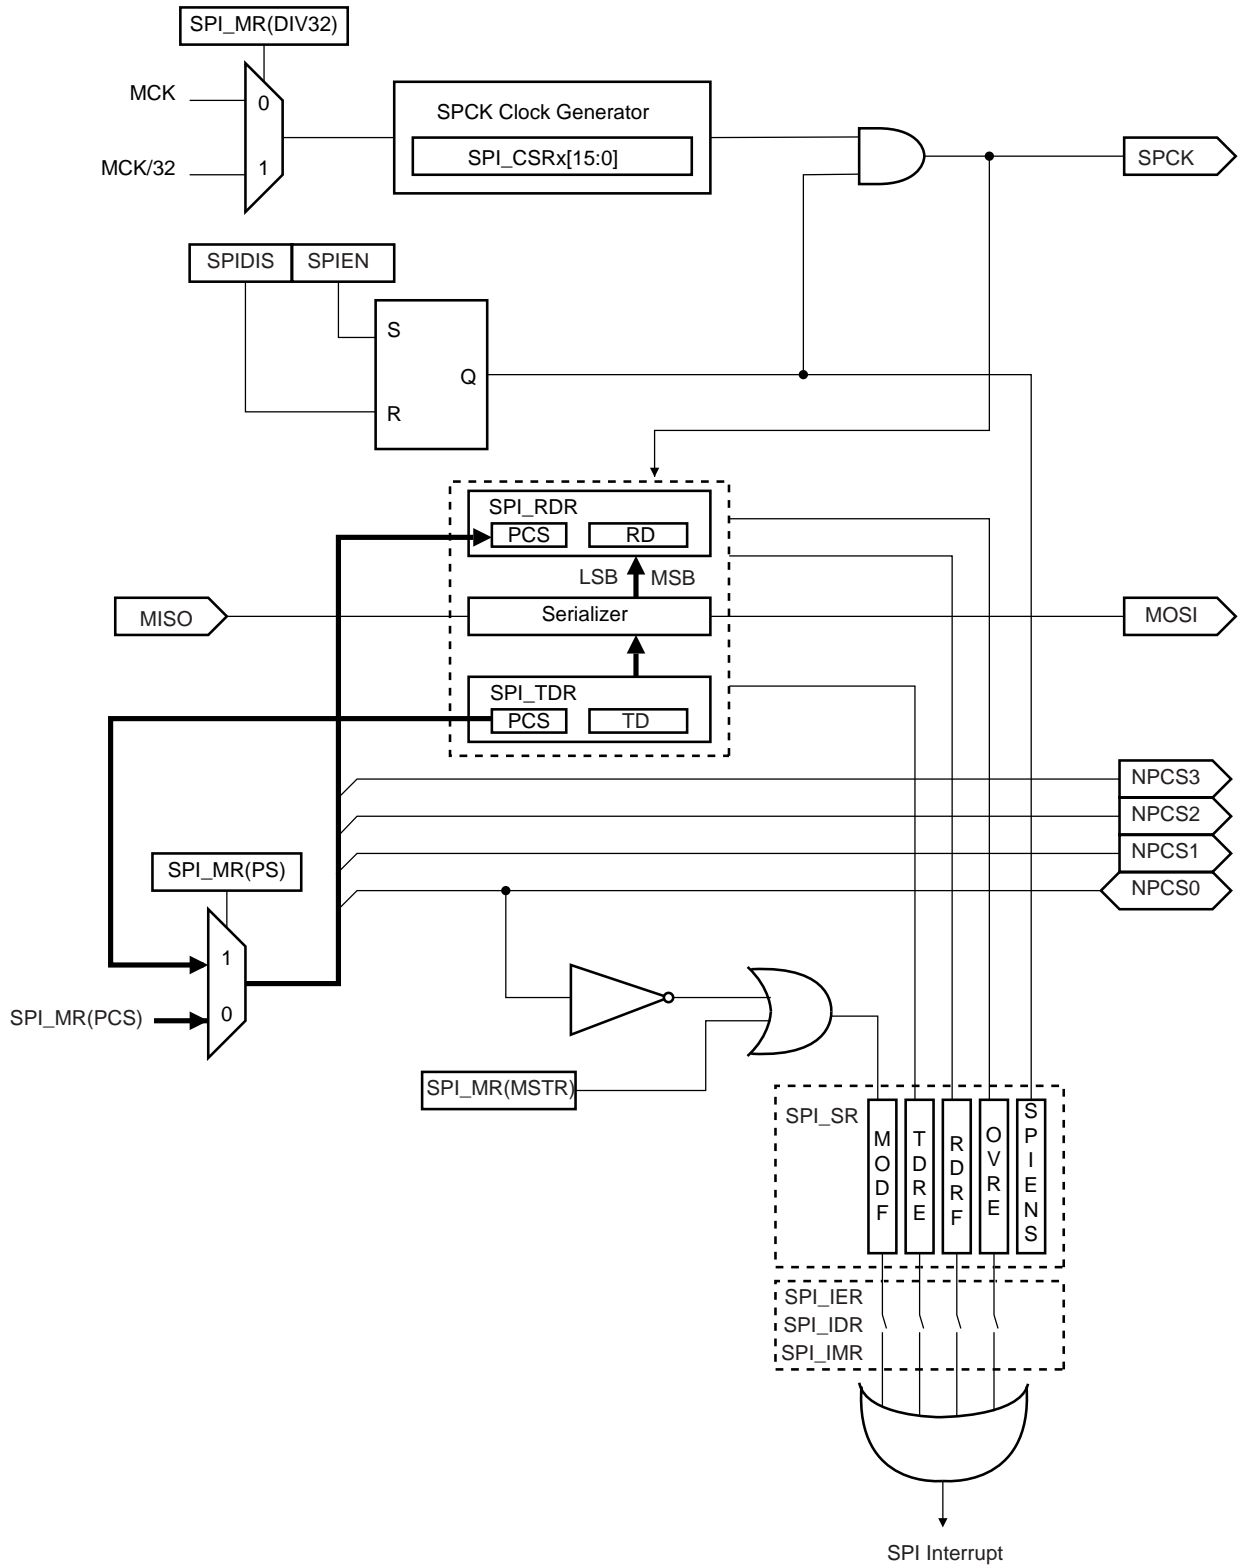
SPI_MR(DIV32)

MCK

0

MCK/32

1

SPCK Clock Generator

SPI_CSRx[15:0]

SPCK

SPIDIS

SPIEN

S

Q

R

SPI_RDR

PCS

RD

LSB

MSB

MISO

Serializer

MOSI

SPI_TDR

PCS

TD

NPCS3

NPCS2

NPCS1

NPCS0

SPI_MR(PS)

1

SPI_MR(PCS)

0

SPI_MR(MSTR)

SPI_SR

M O D F

T D R E

R D R F

O V R E

S P I E N S

SPI_IER

SPI_IDR

SPI_IMR

SPI Interrupt